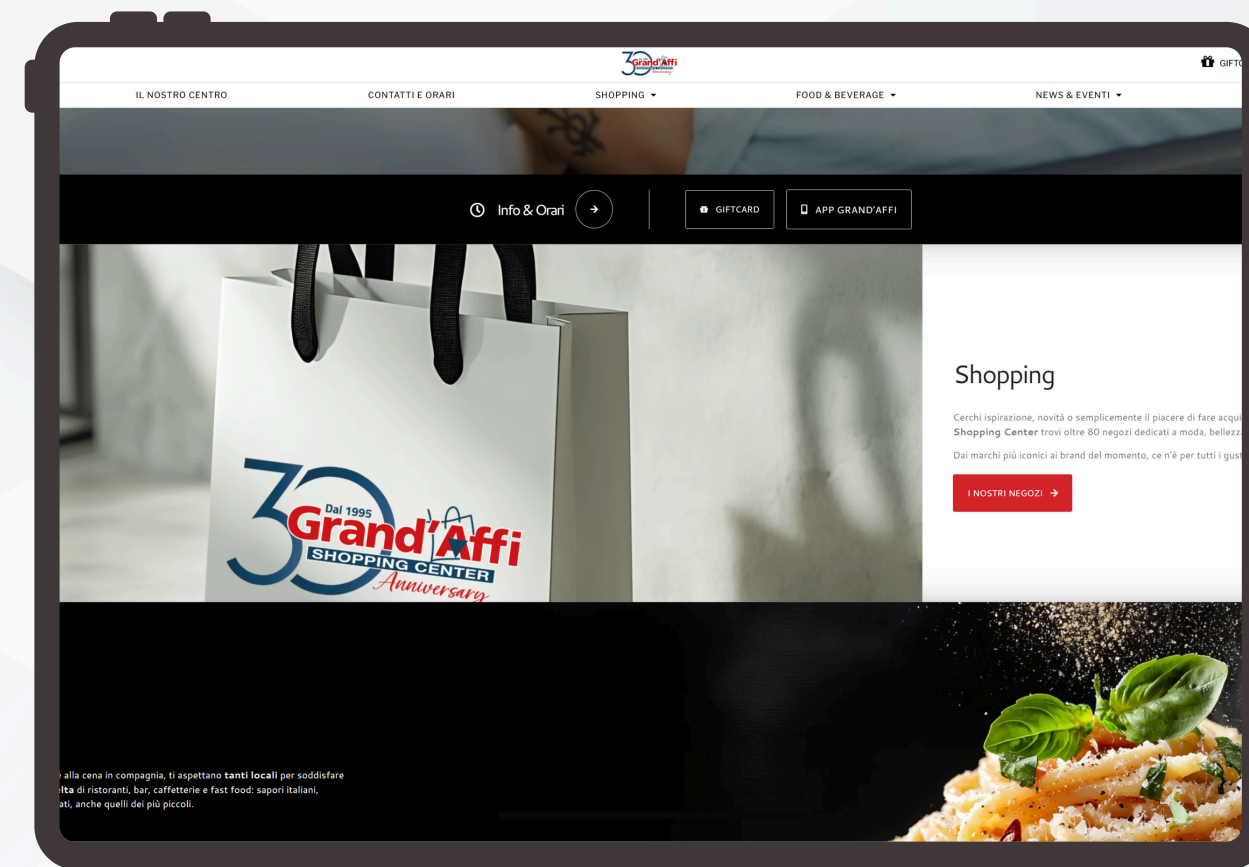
30 Grand'Affi

GIFTC

IL NOSTRO CENTRO

CONTATTI E ORARI

SHOPPING

FOOD & BEVERAGE

NEWS & EVENTI

Info & Orari

GIFTCARD

APP GRAND'AFFI

Dal 1995 Grand'Affi SHOPPING CENTER Anniversary

Shopping

Cerchi ispirazione, novità o semplicemente il piacere di fare acqui **Shopping Center** trovi oltre 80 negozi dedicati a moda, bellezz

Dai marchi più iconici ai brand del momento, ce n'è per tutti i gust

I NOSTRI NEGOZI

alla cena in compagnia, ti aspettano **tanti locali** per soddisfare lta di ristoranti, bar, caffetterie e fast food: sapori italiani, ati, anche quelli dei più piccoli.